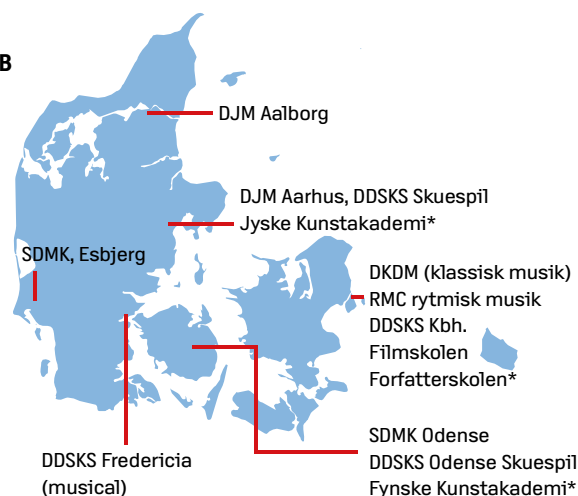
B

DJM Aalborg

DJM Aarhus, DDSKS Skuespil
Jyske Kunstakademi*

SDMK, Esbjerg

DKDM (klassisk musik)
RMC rytmisk musik
DDSKS Kbh.
Filmskolen
Forfatterskolen*

SDMK Odense
DDSKS Odense Skuespil
Fynske Kunstakademi*

DDSKS Fredericia
(musical)